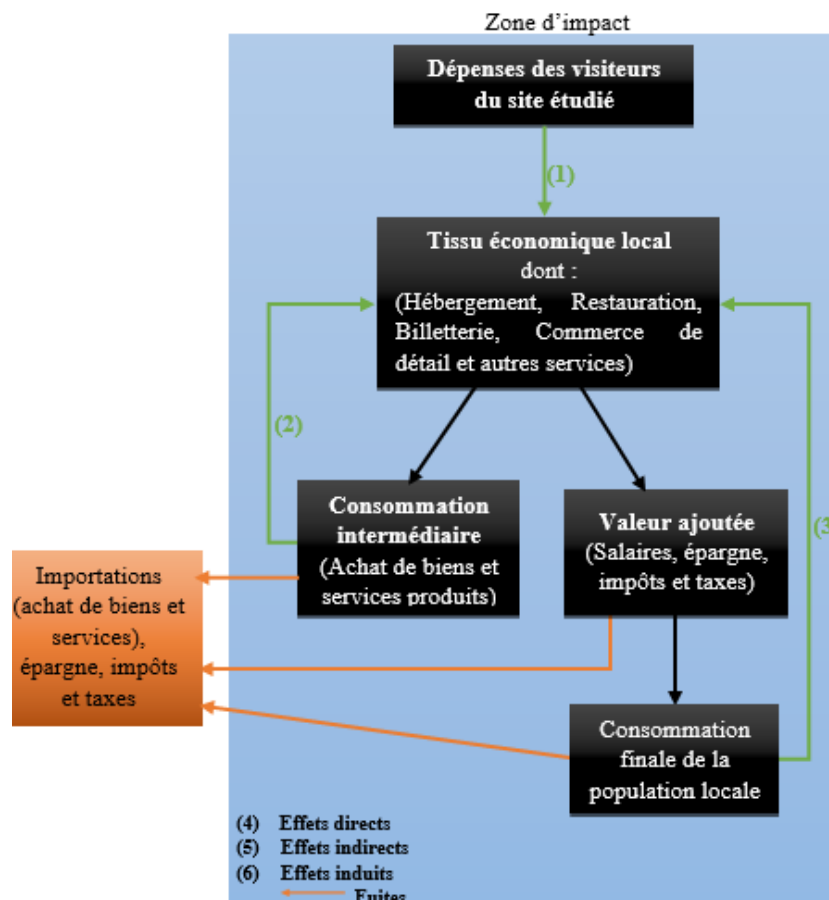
Zone d'impact

Dépenses des visiteurs du site étudié

(1)

Tissu économique local
dont :
(Hébergement, Restauration, Billetterie, Commerce de détail et autres services)

(2)

Consommation intermédiaire
(Achat de biens et services produits)

Valeur ajoutée
(Salaires, épargne, impôts et taxes)

(3

Importations (achat de biens et services), épargne, impôts et taxes

Consommation finale de la population locale

(4) Effets directs
(5) Effets indirects
(6) Effets induits
Fuites